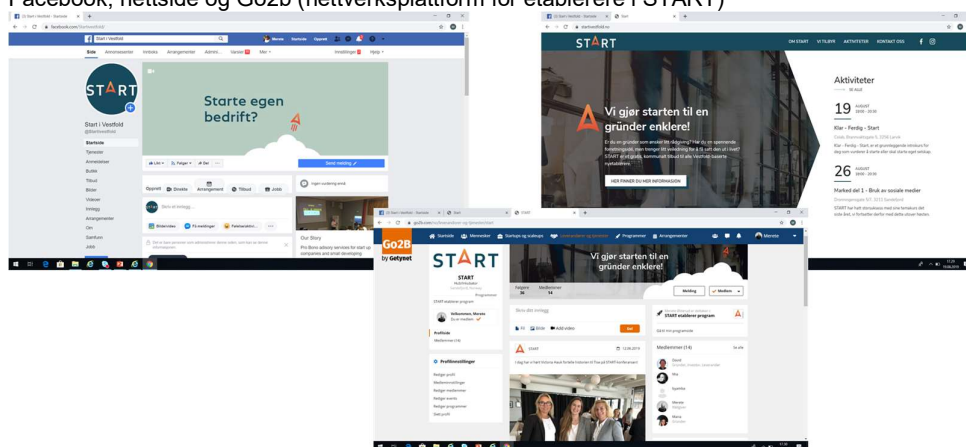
Facebook, nettside og Go2b (nettverksplattform for etablerere i START)

Start i Vestfold

Starte egen bedrift?

Startside
Tjenester
Anmeldelser
Butikk
Tilbud
Bilder
Videoer
Innlegg
Arrangementer
Om
Samfunn
Jobb

Send melding

Our Story

START

OM START VI TILBYR AKTIVITETER KONTAKT OSS

Vi gjør starten til en gründer enklere!

HER FINNER DU MER INFORMASJON

Aktiviteter

19 AUGUST

Klar - Ferdig - Start

26 AUGUST

Marked del 1 - Bruk av sosiale medier

Go2B by Getyset

START

Vi gjør starten til en gründer enklere!

Følgere 36
Medlemmer 14

Melding
Medlem

START etablerer program

Velkommen, Merete

Profilside
Medlemmer (14)

Profilinnstillinger
Rediger profil
Medleminnstillinger
Rediger medlemmer
Rediger events
Rediger programmer
Slett profil

Skriv ditt innlegg...

Bilde
Add video

START

12.06.2019

Medlemmer (14)